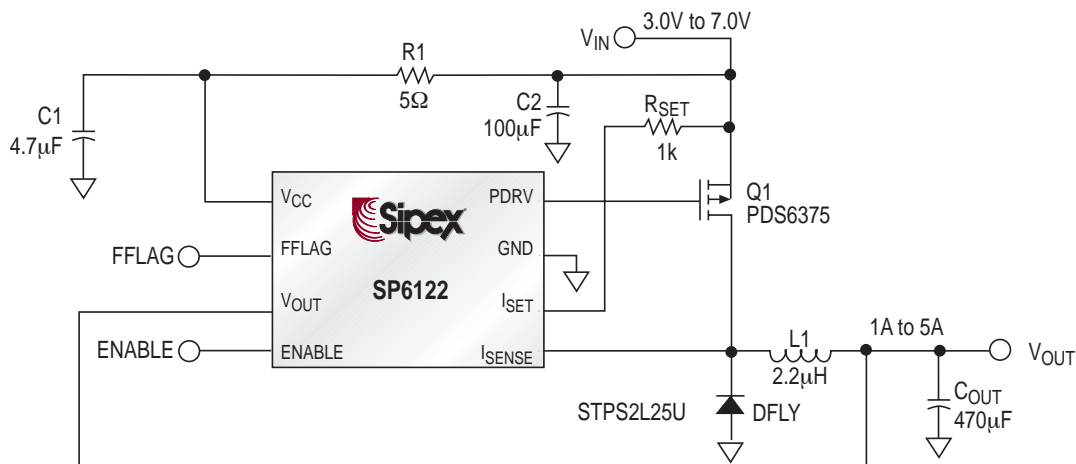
$V_{IN}$ 3.0V to 7.0V

R1 5Ω

C1 4.7μF

C2 100μF

$R_{SET}$ 1k

$V_{CC}$

PDRV

Sipex

Q1 PDS6375

FFLAG

FFLAG

GND

SP6122

$V_{OUT}$

$I_{SET}$

ENABLE

ENABLE

$I_{SENSE}$

L1 2.2μH

1A to 5A

$V_{OUT}$

$C_{OUT}$ 470μF

STPS2L25U

DFLY